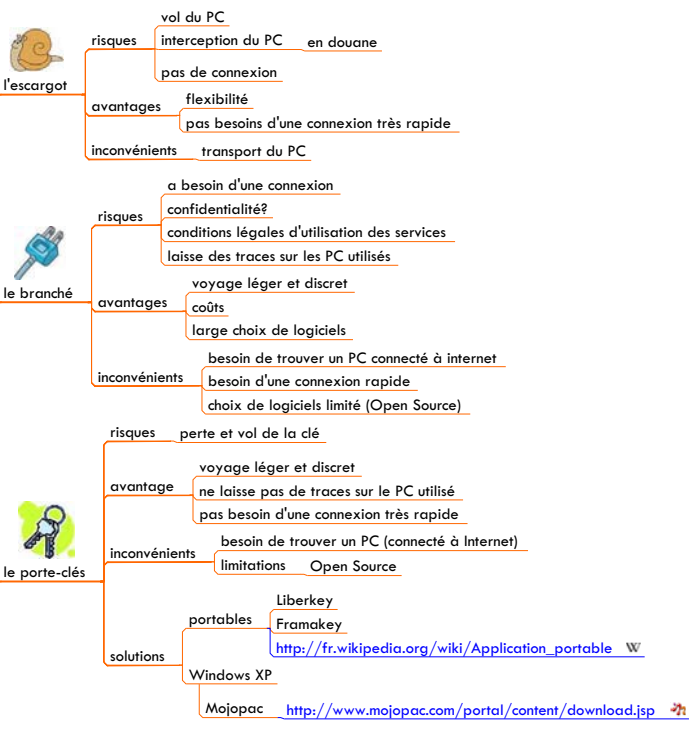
l'escargot
risques
vol du PC
interception du PC
en douane
pas de connexion
avantages
flexibilité
pas besoins d'une connexion très rapide
inconvénients
transport du PC

le branché
risques
a besoin d'une connexion
confidentialité?
conditions légales d'utilisation des services
laisse des traces sur les PC utilisés
avantages
voyage léger et discret
coûts
large choix de logiciels
inconvénients
besoin de trouver un PC connecté à internet
besoin d'une connexion rapide
choix de logiciels limité (Open Source)

le porte-clés
risques
perte et vol de la clé
avantage
voyage léger et discret
ne laisse pas de traces sur le PC utilisé
pas besoin d'une connexion très rapide
inconvénients
besoin de trouver un PC (connecté à Internet)
limitations
Open Source
solutions
portables
Liberkey
Framakey
http://fr.wikipedia.org/wiki/Application_portable
Windows XP
Mojopac
http://www.mojopac.com/portal/content/download.jsp